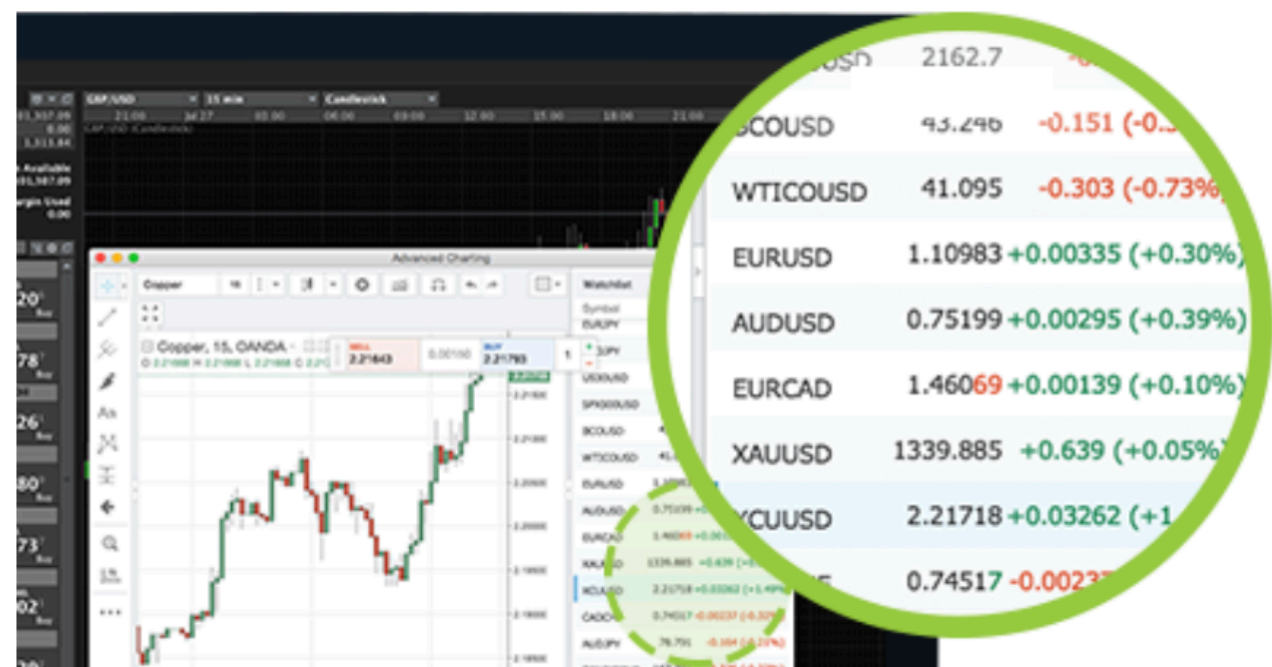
GBP/USD
15 min
Candlestick
Available
Margin Used
Advanced Charting
Copper
Watchlist
Symbol
EURJPY
Copper, 15, OANDA
SELL
2.21643
0.00150
BUY
2.21793
BCOUSD
WTICOUSD
EURUSD
AUDUSD
EURCAD
XAUUSD
XCUUSD
CADCHF
AUDJPY
2162.7
BCOUSD 43.246 -0.151 (-0.3
WTICOUSD 41.095 -0.303 (-0.73%)
EURUSD 1.10983 +0.00335 (+0.30%)
AUDUSD 0.75199 +0.00295 (+0.39%)
EURCAD 1.46069 +0.00139 (+0.10%)
XAUUSD 1339.885 +0.639 (+0.05%)
XCUUSD 2.21718 +0.03262 (+1
0.74517 -0.0023